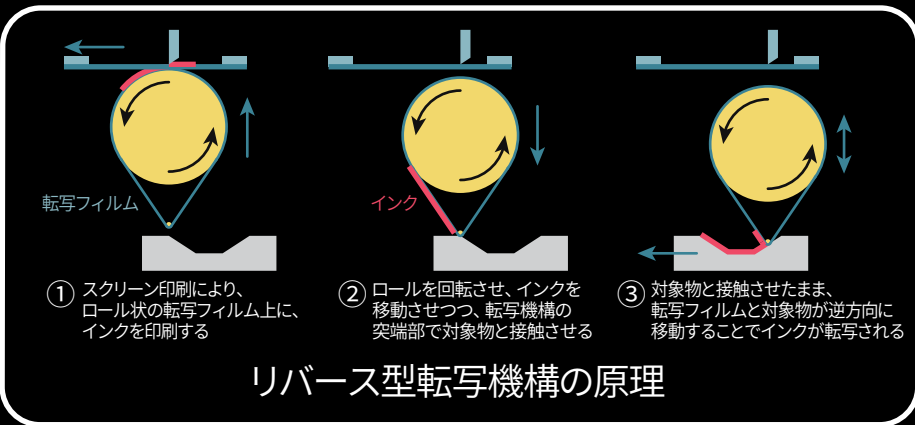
転写フィルム

インク

① スクリーン印刷により、ロール状の転写フィルム上に、インクを印刷する

② ロールを回転させ、インクを移動させつつ、転写機構の突端部で対象物と接触させる

③ 対象物と接触させたまま、転写フィルムと対象物が逆方向に移動することでインクが転写される

リバース型転写機構の原理